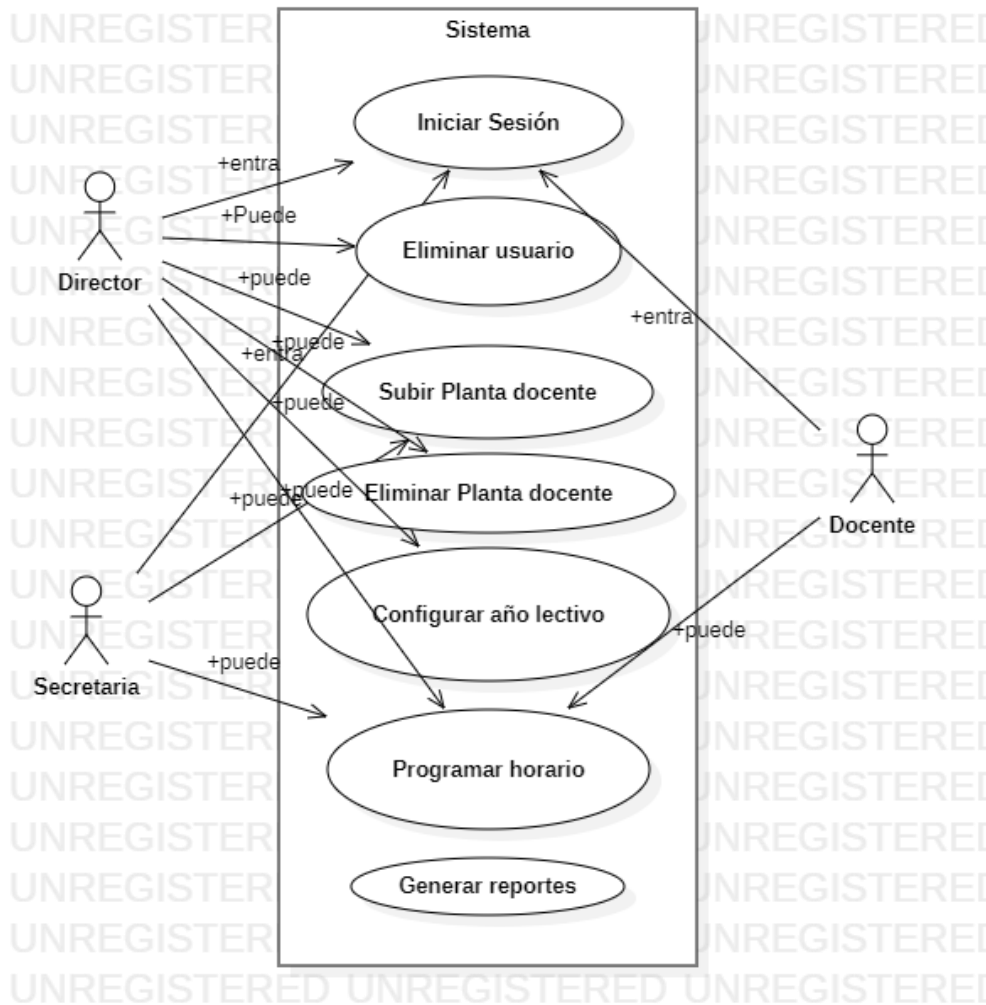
Sistema

Iniciar Sesión

Eliminar usuario

Subir Planta docente

Eliminar Planta docente

Configurar año lectivo

Programar horario

Generar reportes

Director

Secretaria

Docente

+entra

+Puede

+puede

+puede

+entra

+puede

+puede

+puede

+puede

+entra

+puede

UNREGISTERED UNREGISTERED UNREGISTERED